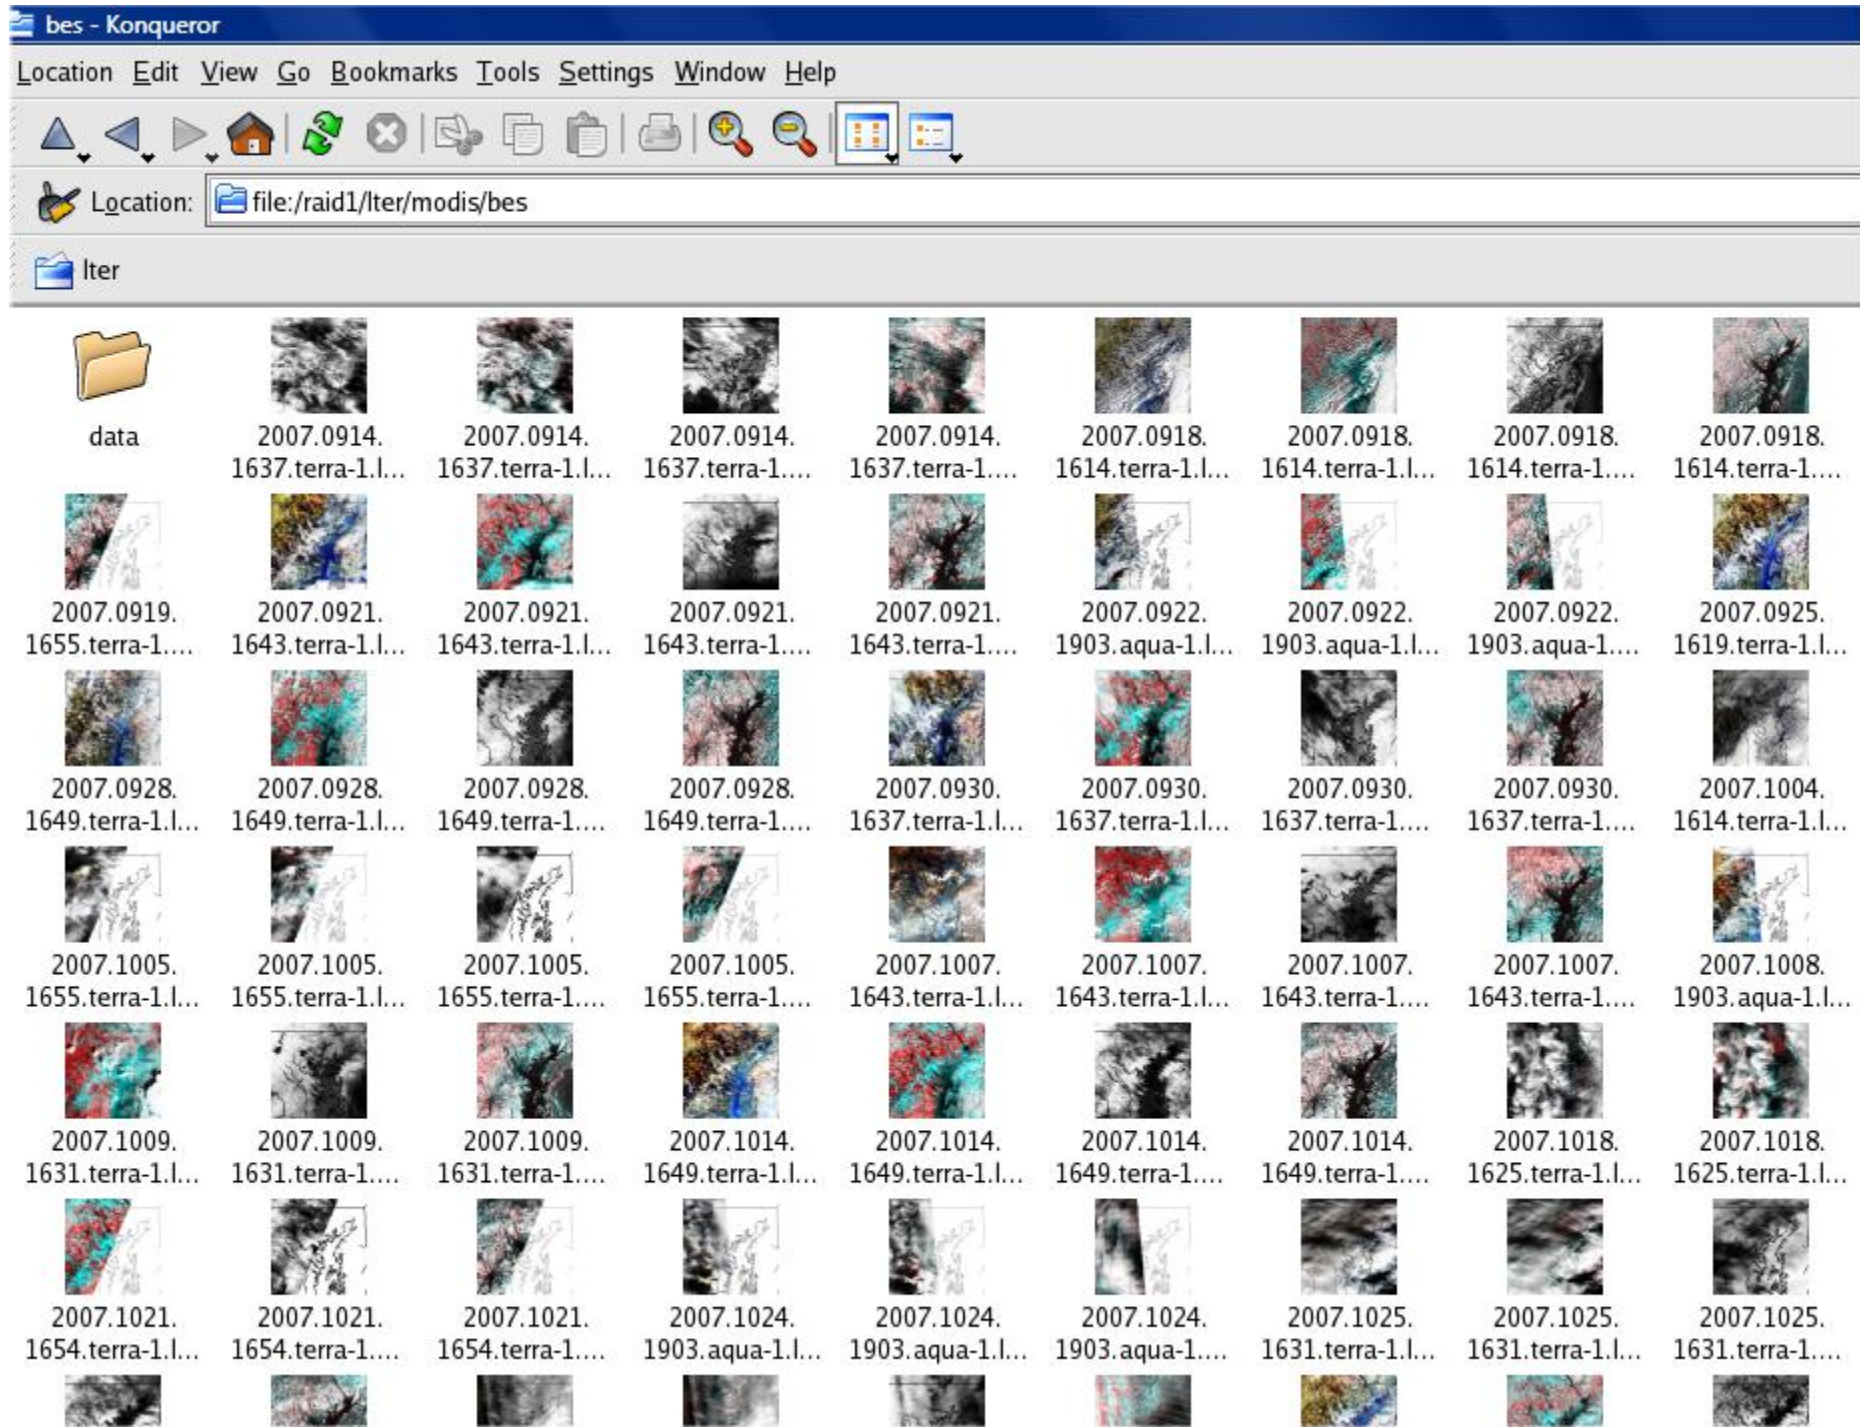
bes - Konqueror

Location Edit View Go Bookmarks Tools Settings Window Help

Location: file:/raid1/lter/modis/bes

lter

data
2007.0914.1637.terra-1.l...
2007.0914.1637.terra-1.l...
2007.0914.1637.terra-1....
2007.0914.1637.terra-1....
2007.0918.1614.terra-1.l...
2007.0918.1614.terra-1.l...
2007.0918.1614.terra-1....
2007.0918.1614.terra-1....

2007.0919.1655.terra-1....
2007.0921.1643.terra-1.l...
2007.0921.1643.terra-1.l...
2007.0921.1643.terra-1....
2007.0921.1643.terra-1....
2007.0922.1903.aqua-1.l...
2007.0922.1903.aqua-1.l...
2007.0922.1903.aqua-1....
2007.0925.1619.terra-1.l...

2007.0928.1649.terra-1.l...
2007.0928.1649.terra-1.l...
2007.0928.1649.terra-1....
2007.0928.1649.terra-1....
2007.0930.1637.terra-1.l...
2007.0930.1637.terra-1.l...
2007.0930.1637.terra-1....
2007.0930.1637.terra-1....
2007.1004.1614.terra-1.l...

2007.1005.1655.terra-1.l...
2007.1005.1655.terra-1.l...
2007.1005.1655.terra-1....
2007.1005.1655.terra-1....
2007.1007.1643.terra-1.l...
2007.1007.1643.terra-1.l...
2007.1007.1643.terra-1....
2007.1007.1643.terra-1....
2007.1008.1903.aqua-1.l...

2007.1009.1631.terra-1.l...
2007.1009.1631.terra-1....
2007.1009.1631.terra-1....
2007.1014.1649.terra-1.l...
2007.1014.1649.terra-1.l...
2007.1014.1649.terra-1....
2007.1014.1649.terra-1....
2007.1018.1625.terra-1.l...
2007.1018.1625.terra-1.l...

2007.1021.1654.terra-1.l...
2007.1021.1654.terra-1....
2007.1021.1654.terra-1....
2007.1024.1903.aqua-1.l...
2007.1024.1903.aqua-1.l...
2007.1024.1903.aqua-1....
2007.1025.1631.terra-1.l...
2007.1025.1631.terra-1.l...
2007.1025.1631.terra-1....